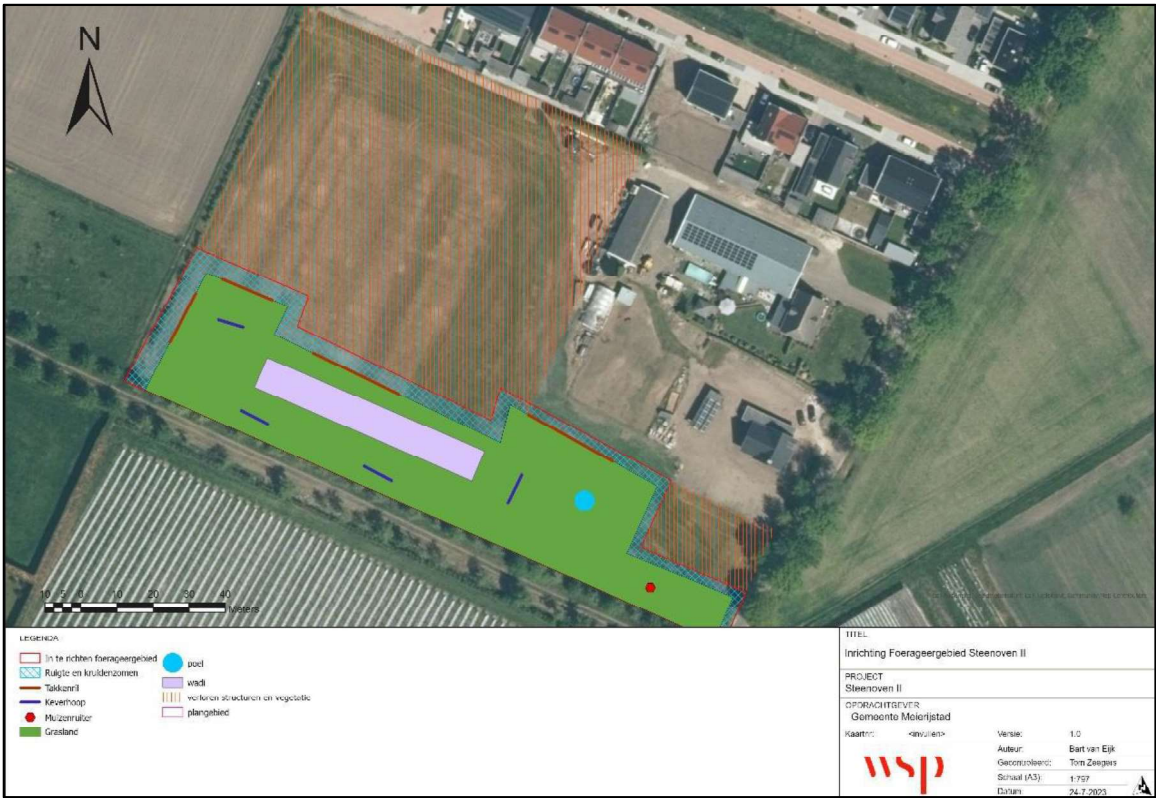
N

10 5 0 10 20 30 40 Meters

LEGENDA
In te richten foerageergebied
Ruigte en kruidenzomen
Takkenril
Keverhoop
Muizenruiter
Grasland
poel
wadi
verloren structuren en vegetatie
plangebied

TITEL
Inrichting Foerageergebied Steenoven II

PROJECT
Steenoven II

OPDRACHTGEVER
Gemeente Meierijstad

| Kaartnr: | <invullen> | Versie: | 1.0 |
|---|---|---|---|
| | | Auteur: | Bart van Eijk |
| | | Gecontroleerd: | Tom Zeegers |
| | | Schaal (A3): | 1:757 |
| | | Datum: | 24-7-2023 |

wsp